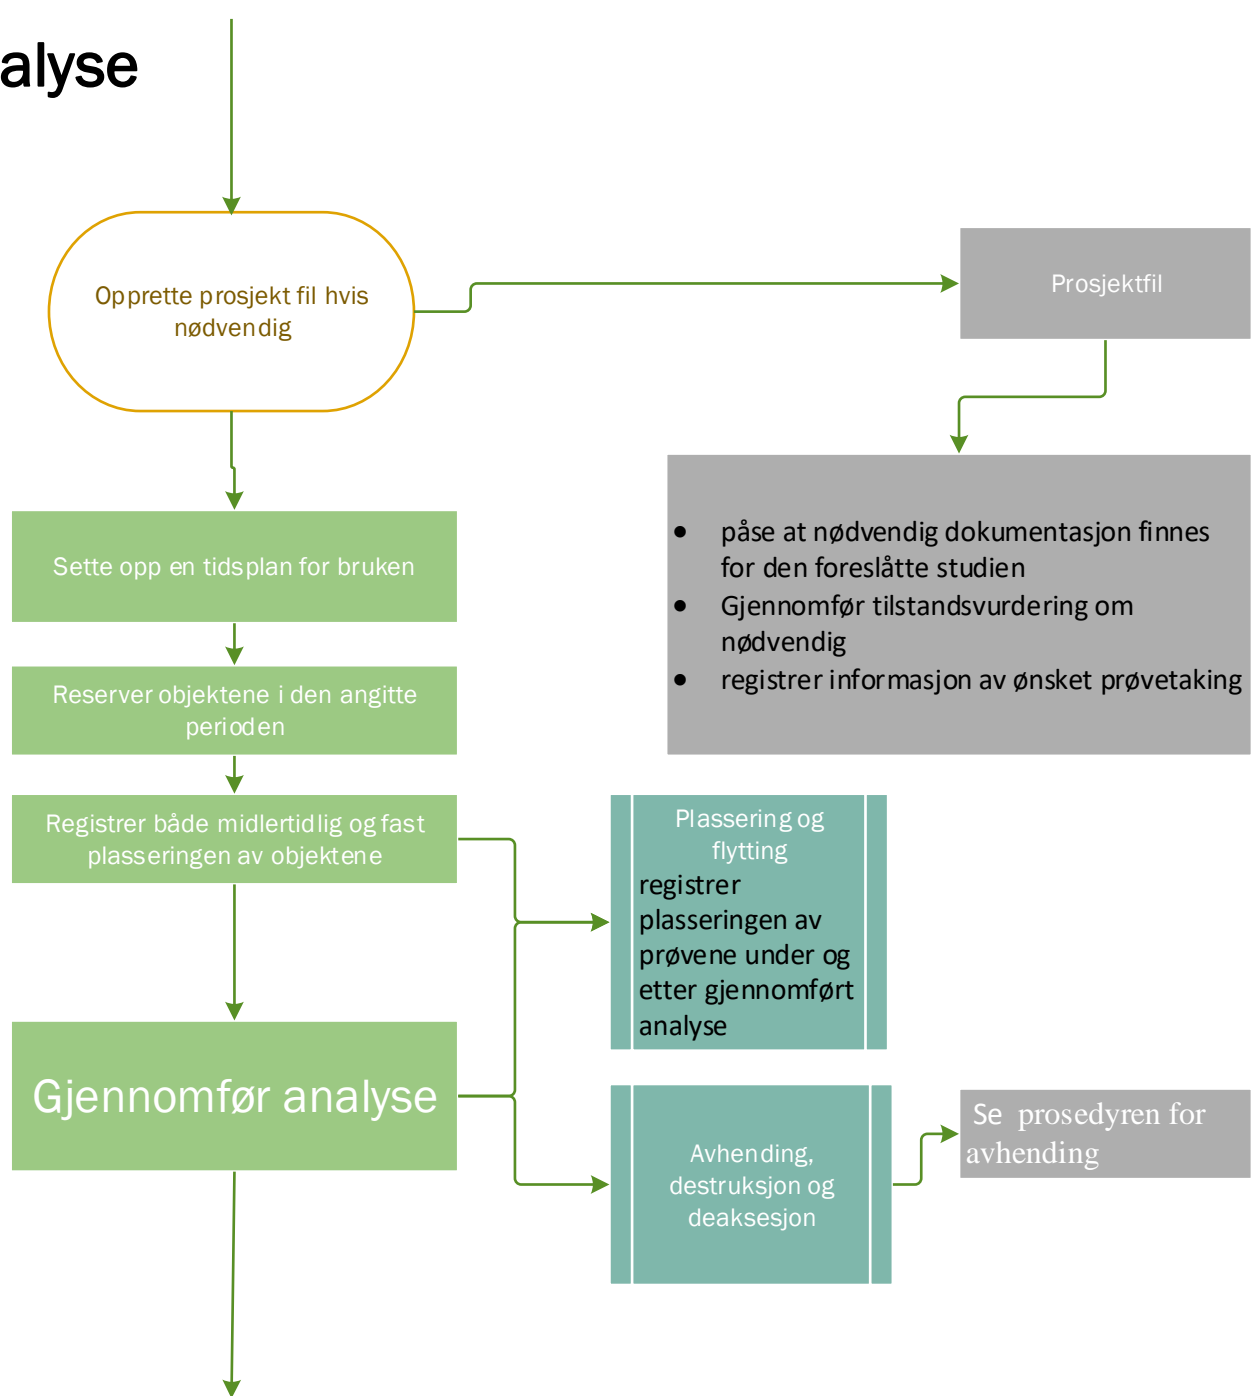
alyse

Opprette prosjekt fil hvis nødvendig

Prosjektfil

- påse at nødvendig dokumentasjon finnes for den foreslåtte studien
- Gjennomfør tilstandsvurdering om nødvendig
- registrer informasjon av ønsket prøvetaking

Sette opp en tidsplan for bruken

Reserver objektene i den angitte perioden

Registrer både midlertidlig og fast plasseringen av objektene

Plassering og flytting
registrer plasseringen av prøvene under og etter gjennomført analyse

Gjennomfør analyse

Avhending, destruksjon og deaksesjon

Se prosedyren for avhending